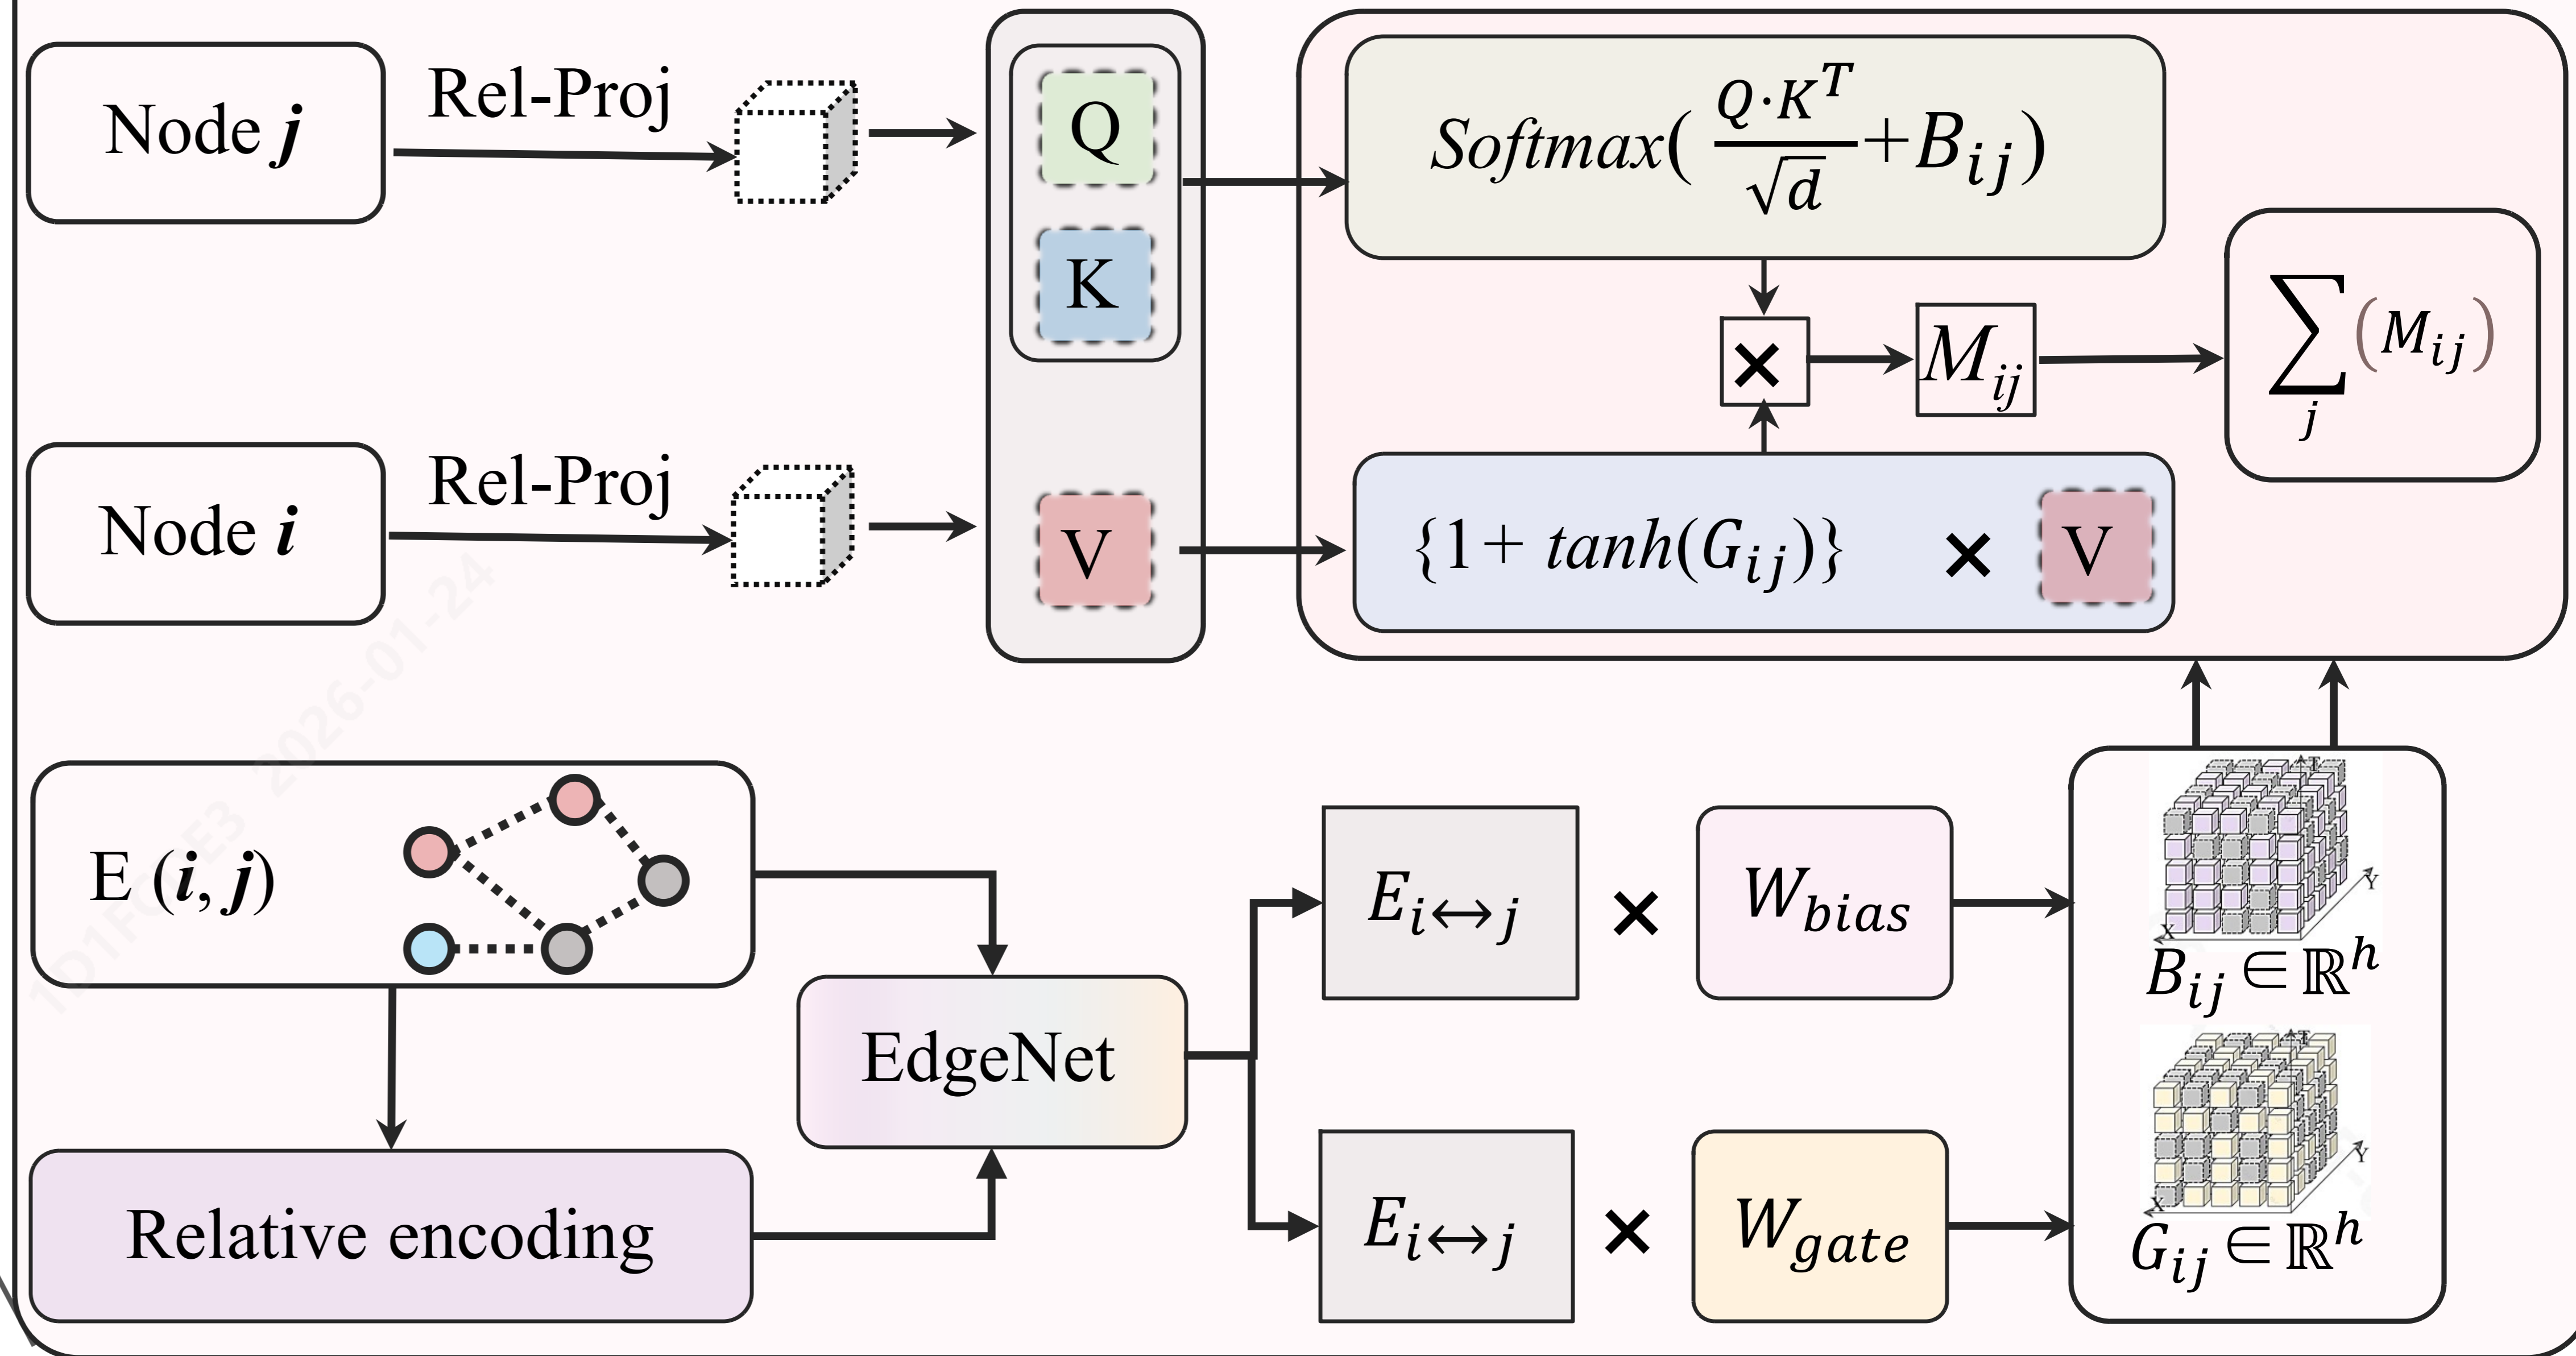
Node $j$

Rel-Proj

Node $i$

Rel-Proj

Q

K

V

$Softmax(\frac{Q \cdot K^T}{\sqrt{d}}+B_{ij})$

×

$M_{ij}$

$\sum_j (M_{ij})$

$\{1+tanh(G_{ij})\}$ × V

E $(i, j)$

EdgeNet

Relative encoding

$E_{i\leftrightarrow j}$ × $W_{bias}$

$E_{i\leftrightarrow j}$ × $W_{gate}$

$B_{ij} \in \mathbb{R}^h$

$G_{ij} \in \mathbb{R}^h$